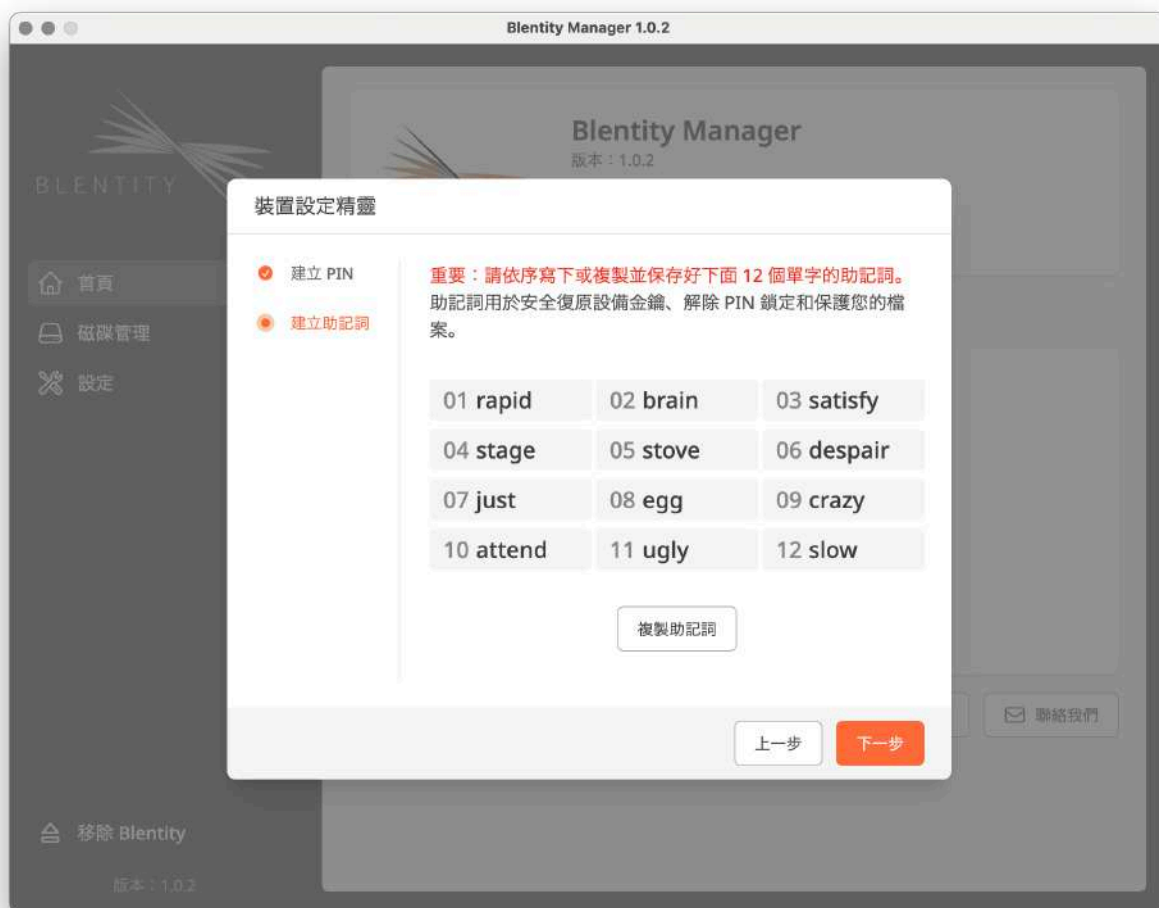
Blentity Manager 1.0.2

BLENTITY

首頁
磁碟管理
設定

Blentity Manager
版本：1.0.2

裝置設定精靈

建立 PIN
建立助記詞

重要：請依序寫下或複製並保存好下面 12 個單字的助記詞。
助記詞用於安全復原設備金鑰、解除 PIN 鎖定和保護您的檔案。

| 01 rapid | 02 brain | 03 satisfy |
|---|---|---|
| 04 stage | 05 stove | 06 despair |
| 07 just | 08 egg | 09 crazy |
| 10 attend | 11 ugly | 12 slow |

複製助記詞

上一步
下一步

聯絡我們

移除 Blentity

版本：1.0.2